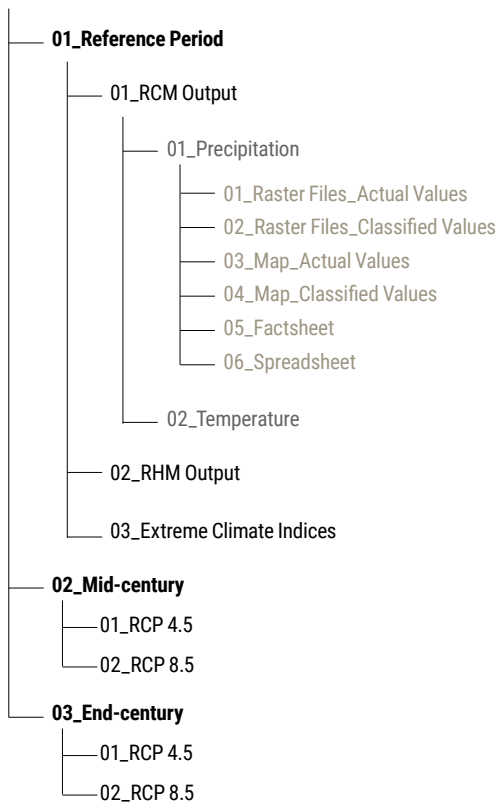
01_Reference Period

01_RCM Output

01_Precipitation

01_Raster Files_Actual Values

02_Raster Files_Classified Values

03_Map_Actual Values

04_Map_Classified Values

05_Factsheet

06_Spreadsheet

02_Temperature

02_RHM Output

03_Extreme Climate Indices

02_Mid-century

01_RCP 4.5

02_RCP 8.5

03_End-century

01_RCP 4.5

02_RCP 8.5